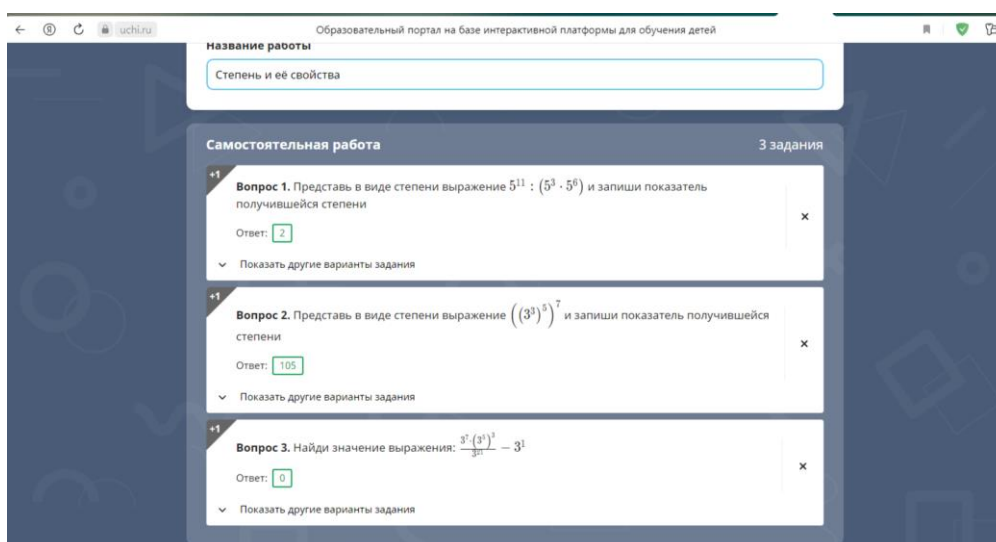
uchi.ru Образовательный портал на базе интерактивной платформы для обучения детей

Название работы

Степень и её свойства

Самостоятельная работа

3 задания

+1

Вопрос 1. Представь в виде степени выражение $5^{11} : (5^3 \cdot 5^6)$ и запиши показатель получившейся степени

Ответ: 2

×

Показать другие варианты задания

+1

Вопрос 2. Представь в виде степени выражение $\left((3^3)^5\right)^7$ и запиши показатель получившейся степени

Ответ: 105

×

Показать другие варианты задания

+1

Вопрос 3. Найди значение выражения: $\frac{3^7 \cdot (3^5)^3}{3^{21}} - 3^1$

Ответ: 0

×

Показать другие варианты задания